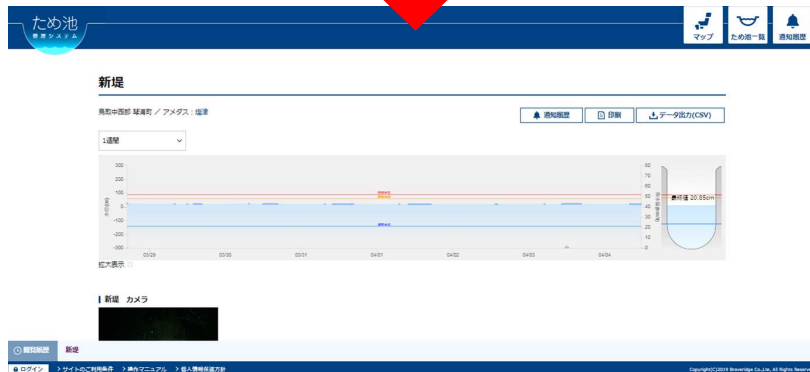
ため池
管理システム

マップ
ため池一覧
通知履歴

新堤

鳥取中西部 琴浦町 / アメダス：塩津

通知履歴
印刷
データ出力(CSV)

1週間

300
200
100
0
-100
-200
-300

80
70
60
50
40
30
20
10
0

最終値 20.05cm

03/29
03/30
03/31
04/01
04/02
04/03
04/04

拡大表示

新堤 カメラ

閲覧履歴
新堤

ログイン
サイトのご利用条件
操作マニュアル
個人情報保護方針

Copyright(C)2019 Braveridge Co.,Ltd. All Rights Reserved